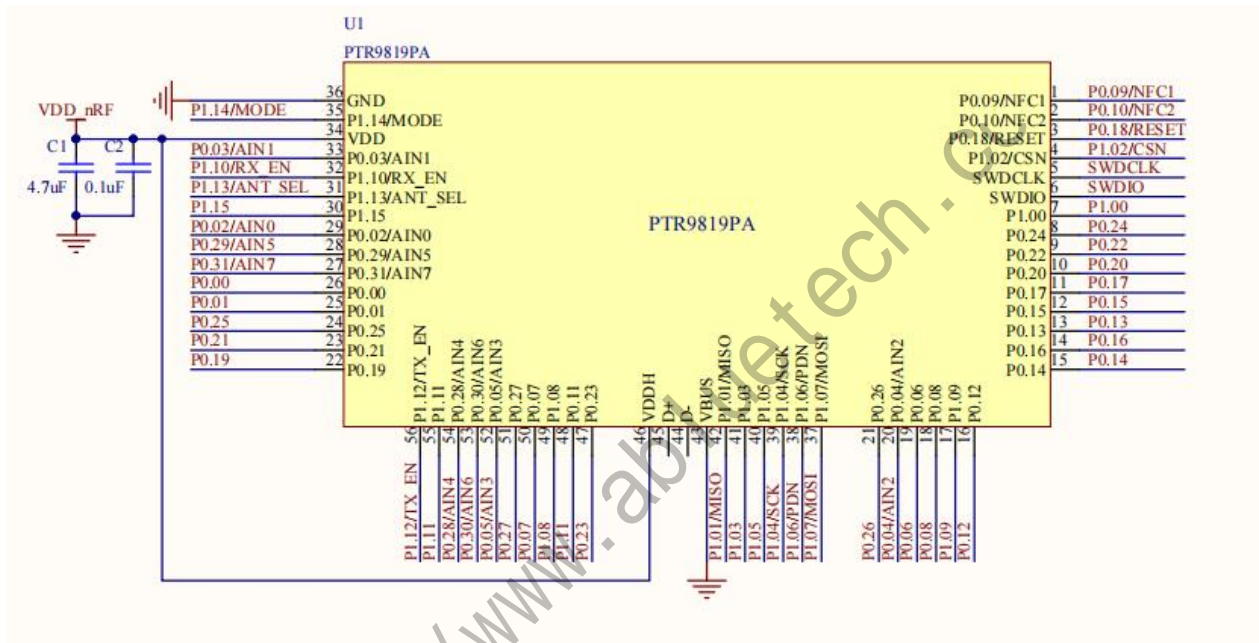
U1
PTR9819PA

VDD_nRF
C1
C2
4.7uF
0.1uF

P1.14/MODE
P0.03/AIN1
P1.10/RX_EN
P1.13/ANT_SEL
P1.15
P0.02/AIN0
P0.29/AIN5
P0.31/AIN7
P0.00
P0.01
P0.25
P0.21
P0.19

36 GND
35 P1.14/MODE
34 VDD
33 P0.03/AIN1
32 P1.10/RX_EN
31 P1.13/ANT_SEL
30 P1.15
29 P0.02/AIN0
28 P0.29/AIN5
27 P0.31/AIN7
26 P0.00
25 P0.01
24 P0.25
23 P0.21
22 P0.19

PTR9819PA

P0.09/NFC1 1
P0.10/NFC2 2
P0.18/RESET 3
P1.02/CSN 4
SWDCLK 5
SWDIO 6
P1.00 7
P0.24 8
P0.22 9
P0.20 10
P0.17 11
P0.15 12
P0.13 13
P0.16 14
P0.14 15

P0.09/NFC1
P0.10/NFC2
P0.18/RESET
P1.02/CSN
SWDCLK
SWDIO
P1.00
P0.24
P0.22
P0.20
P0.17
P0.15
P0.13
P0.16
P0.14

P1.12/TX_EN 56
P1.11 55
P0.28/AIN4 54
P0.30/AIN6 53
P0.05/AIN3 52
P0.27 51
P0.07 50
P1.08 49
P0.11 48
P0.23 47
VDDH 46
D+ 45
D- 44
VBUS 43
P0.01/MISO 42
P1.03 41
P1.05 40
P1.04/SCK 39
P1.06/PDN 38
P1.07/MOSI 37
P0.26 21
P0.04/AIN2 20
P0.06 19
P0.08 18
P1.09 17
P0.12 16

P1.12/TX_EN
P1.11
P0.28/AIN4
P0.30/AIN6
P0.05/AIN3
P0.27
P0.07
P1.08
P1.11
P0.23
P1.01/MISO
P1.03
P1.05
P1.04/SCK
P1.06/PDN
P1.07/MOSI
P0.26
P0.04/AIN2
P0.06
P0.08
P1.09
P0.12

www.ablietech.c